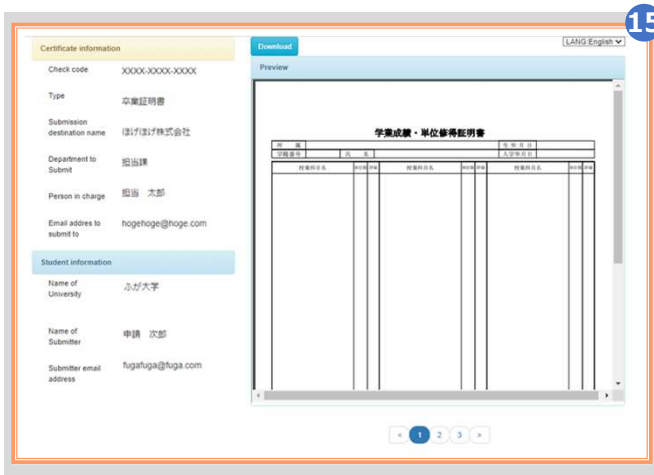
15

Certificate information

Check code XXXX-XXXX-XXXX

Type 卒業証明書

Submission destination name ほげほげ株式会社

Department to Submit 担当課

Person in charge 担当 太郎

Email addres to submit to hogehoge@hoge.com

Student information

Name of University ふが大学

Name of Submitter 申請 次郎

Submitter email address fugafuga@fuga.com

Download

LANG English

Preview

学業成績・単位修得証明書

| 所 属 | | 生 年 月 日 | |
|---|---|---|---|
| 学籍番号 | 氏 名 | 入学年月日 | |

| 授業科目名 | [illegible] | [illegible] | 授業科目名 | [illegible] | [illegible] | 授業科目名 | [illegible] | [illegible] |
|---|---|---|---|---|---|---|---|---|

« 1 2 3 »